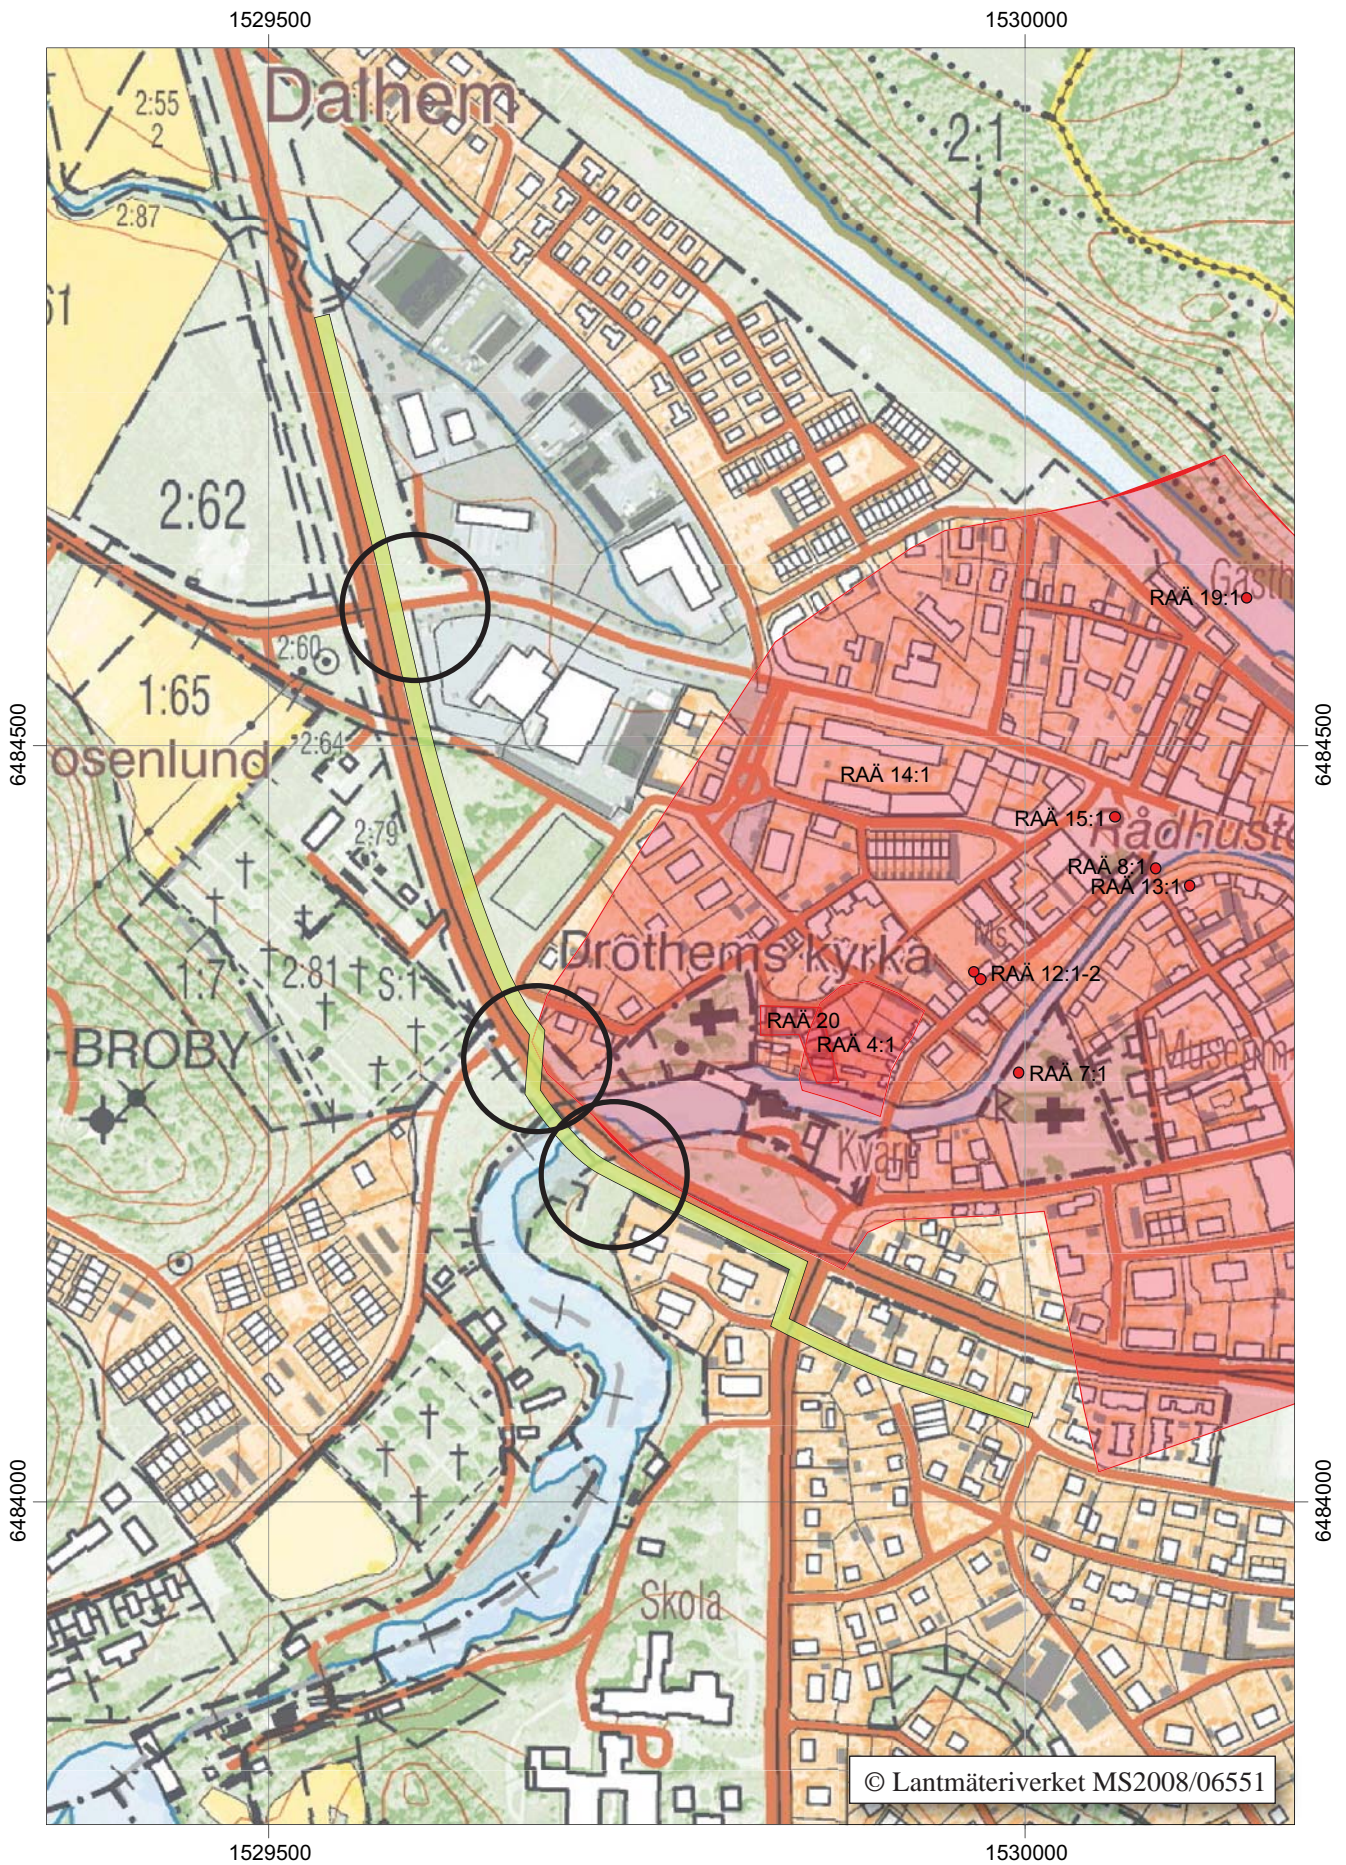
1529500

1530000

Dalhem

2:55
2

2:87

2:1
1

61

2:62

Gästh

RAÄ 19:1

2:60

1:65

6484500

6484500

osenlund

2:64

RAÄ 14:1

RAÄ 15:1

Rådhust

2:79

RAÄ 8:1
RAÄ 13:1

1:7

2:81

S:1

Drothems kyrka

Ms

RAÄ 12:1-2

BROBY

RAÄ 20
RAÄ 4:1

RAÄ 7:1

Museum

Kvarn

6484000

6484000

Skola

© Lantmäteriverket MS2008/06551

1529500

1530000